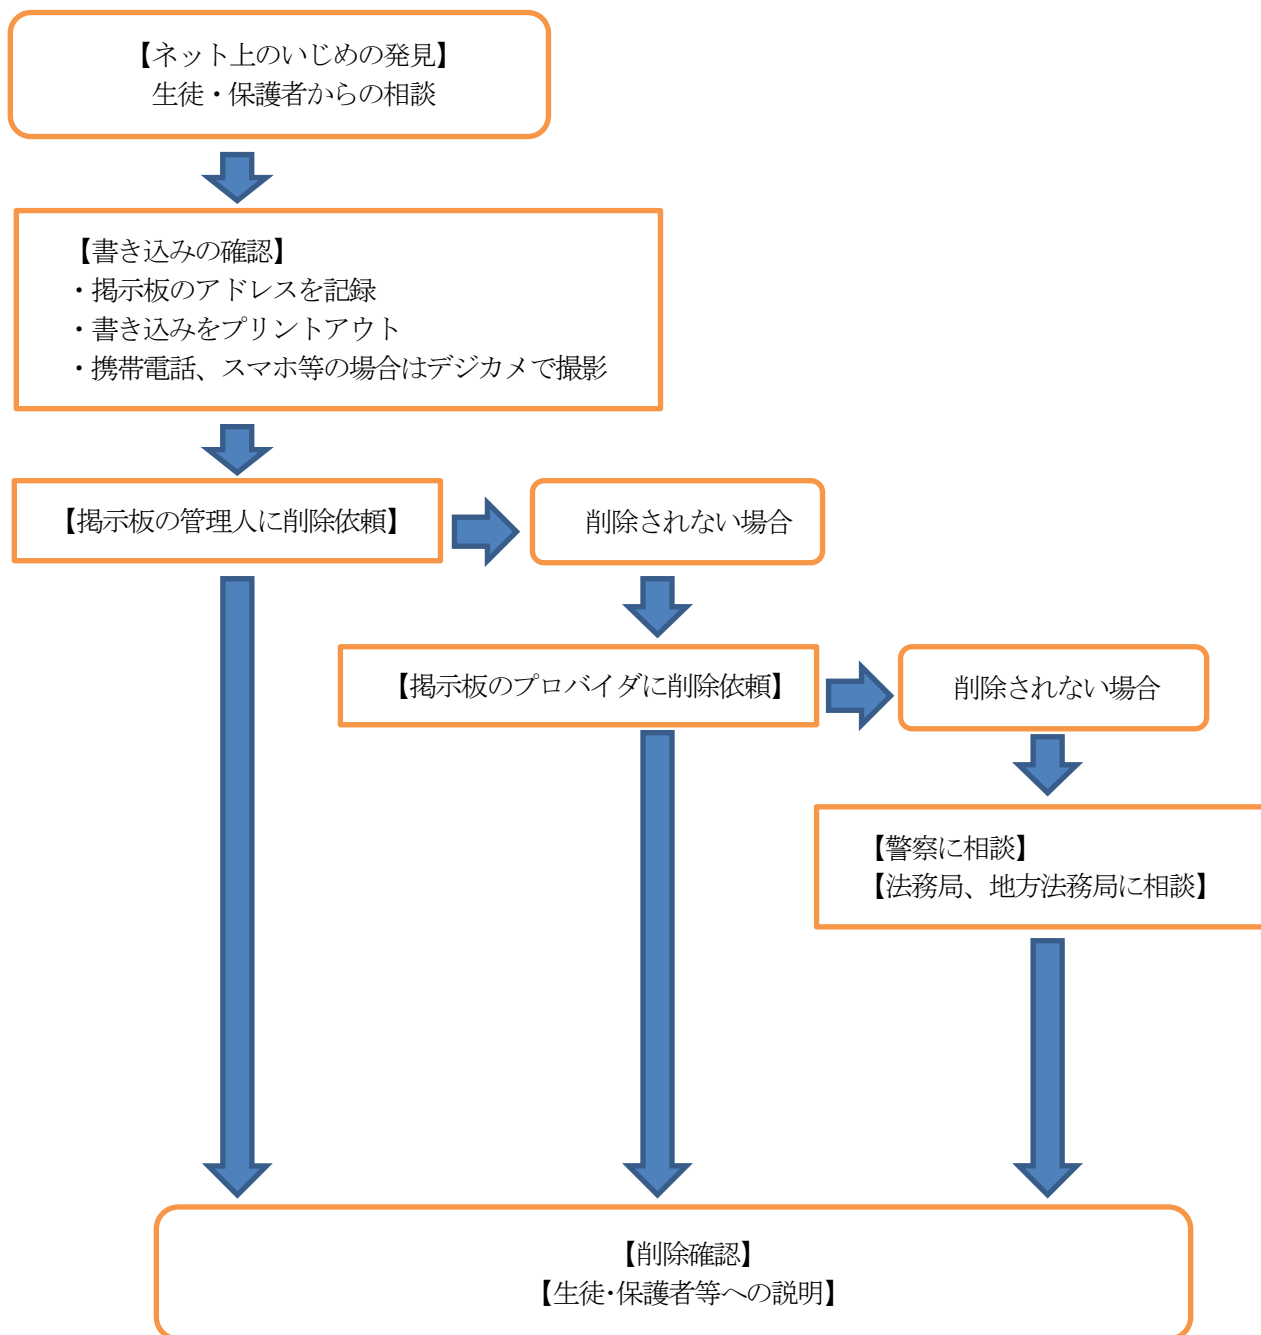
【ネット上のいじめの発見】
生徒・保護者からの相談

【書き込みの確認】
・掲示板のアドレスを記録
・書き込みをプリントアウト
・携帯電話、スマホ等の場合はデジカメで撮影

【掲示板の管理人に削除依頼】

削除されない場合

【掲示板のプロバイダに削除依頼】

削除されない場合

【警察に相談】
【法務局、地方法務局に相談】

【削除確認】
【生徒･保護者等への説明】